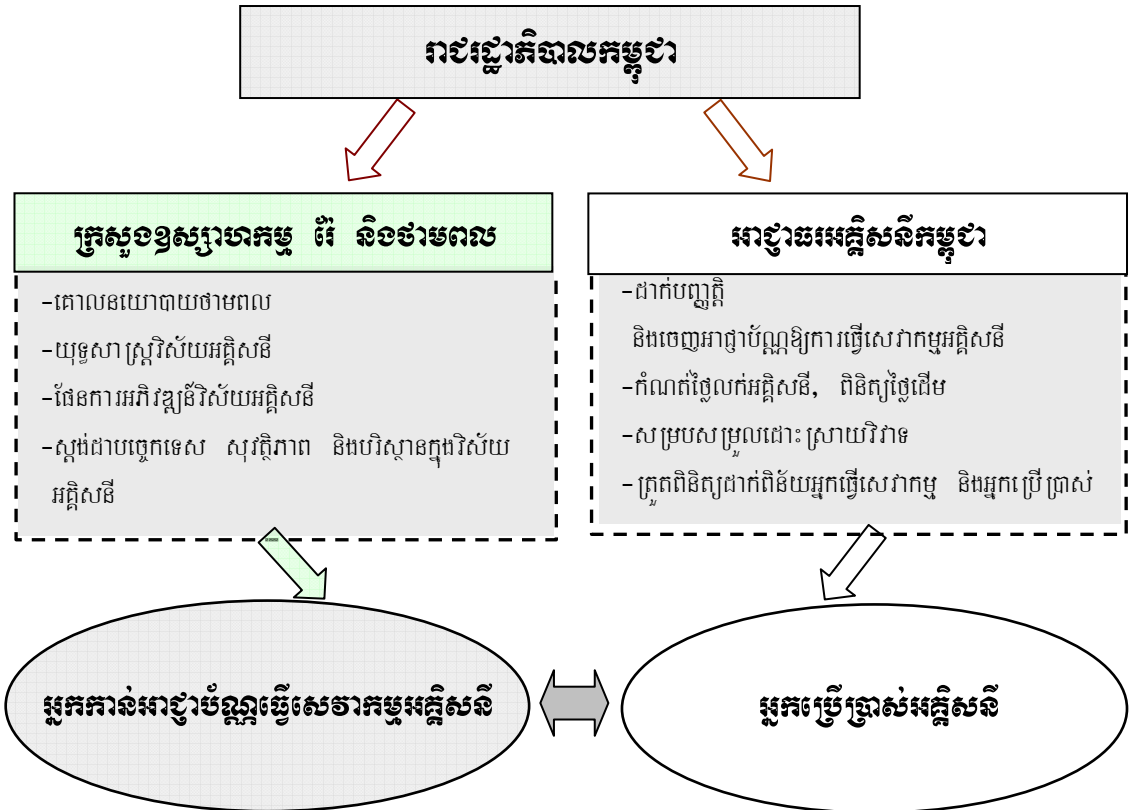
រាជរដ្ឋាភិបាលកម្ពុជា

ក្រសួងឧស្សាហកម្ម រ៉ែ និងថាមពល

-គោលនយោបាយថាមពល

-យុទ្ធសាស្ត្រវិស័យអគ្គិសនី

-ផែនការអភិវឌ្ឍន៍វិស័យអគ្គិសនី

-ស្តង់ដាបច្ចេកទេស សុវត្ថិភាព និងបរិស្ថានក្នុងវិស័យអគ្គិសនី

អាជ្ញាធរអគ្គិសនីកម្ពុជា

-ដាក់បញ្ញត្តិ និងចេញអាជ្ញាប័ណ្ណឱ្យការធ្វើសេវាកម្មអគ្គិសនី

-កំណត់ថ្លៃលក់អគ្គិសនី, ពិនិត្យថ្លៃដើម

-សម្របសម្រួលដោះស្រាយវិវាទ

-ត្រួតពិនិត្យដាក់ពិន័យអ្នកធ្វើសេវាកម្ម និងអ្នកប្រើប្រាស់

អ្នកកាន់អាជ្ញាប័ណ្ណធ្វើសេវាកម្មអគ្គិសនី

អ្នកប្រើប្រាស់អគ្គិសនី